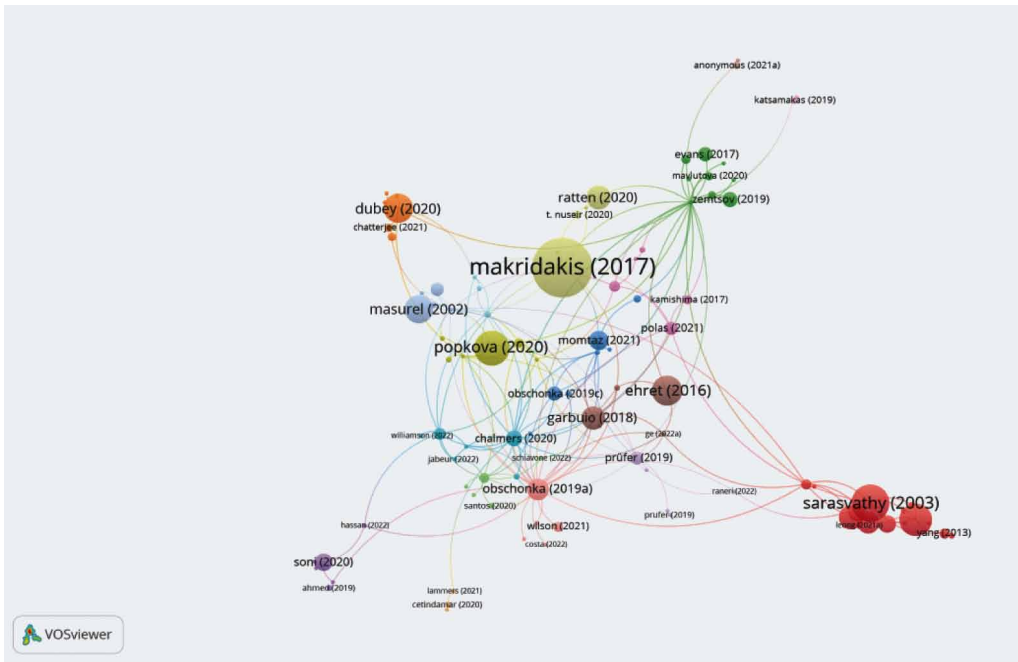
anonymous (2021a)
katsamakas (2019)
evans (2017)
malyutova (2020)
zemtsov (2019)
ratten (2020)
t. nuseir (2020)
dubey (2020)
chatterjee (2021)
makridakis (2017)
kamishima (2017)
masurel (2002)
polas (2021)
popkova (2020)
momtaz (2021)
ehret (2016)
obschonka (2019c)
garbuio (2018)
ge (2022a)
williamsen (2022)
chalmers (2020)
jabeur (2022)
schiavone (2022)
prüfer (2019)
raneri (2022)
obschonka (2019a)
santos (2020)
sarasvathy (2003)
prufer (2019)
hassan (2022)
wilson (2021)
leone (2021a)
yang (2013)
costa (2022)
soni (2020)
ahmed (2019)
lammers (2021)
cetindamar (2020)
VOSviewer